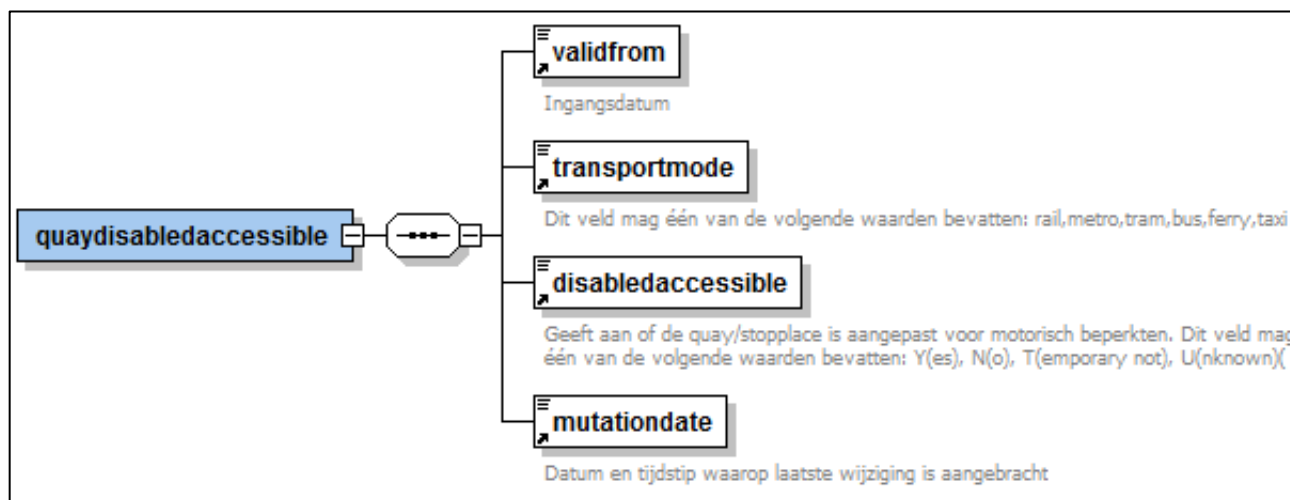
quaydisabledaccessible

validfrom

Ingangsdatum

transportmode

Dit veld mag één van de volgende waarden bevatten: rail,metro,tram,bus,ferry,taxi

disabledaccessible

Geeft aan of de quay/stopplace is aangepast voor motorisch beperkten. Dit veld mag één van de volgende waarden bevatten: Y(es), N(o), T(emporary not), U(nknown)(

mutationdate

Datum en tijdstip waarop laatste wijziging is aangebracht